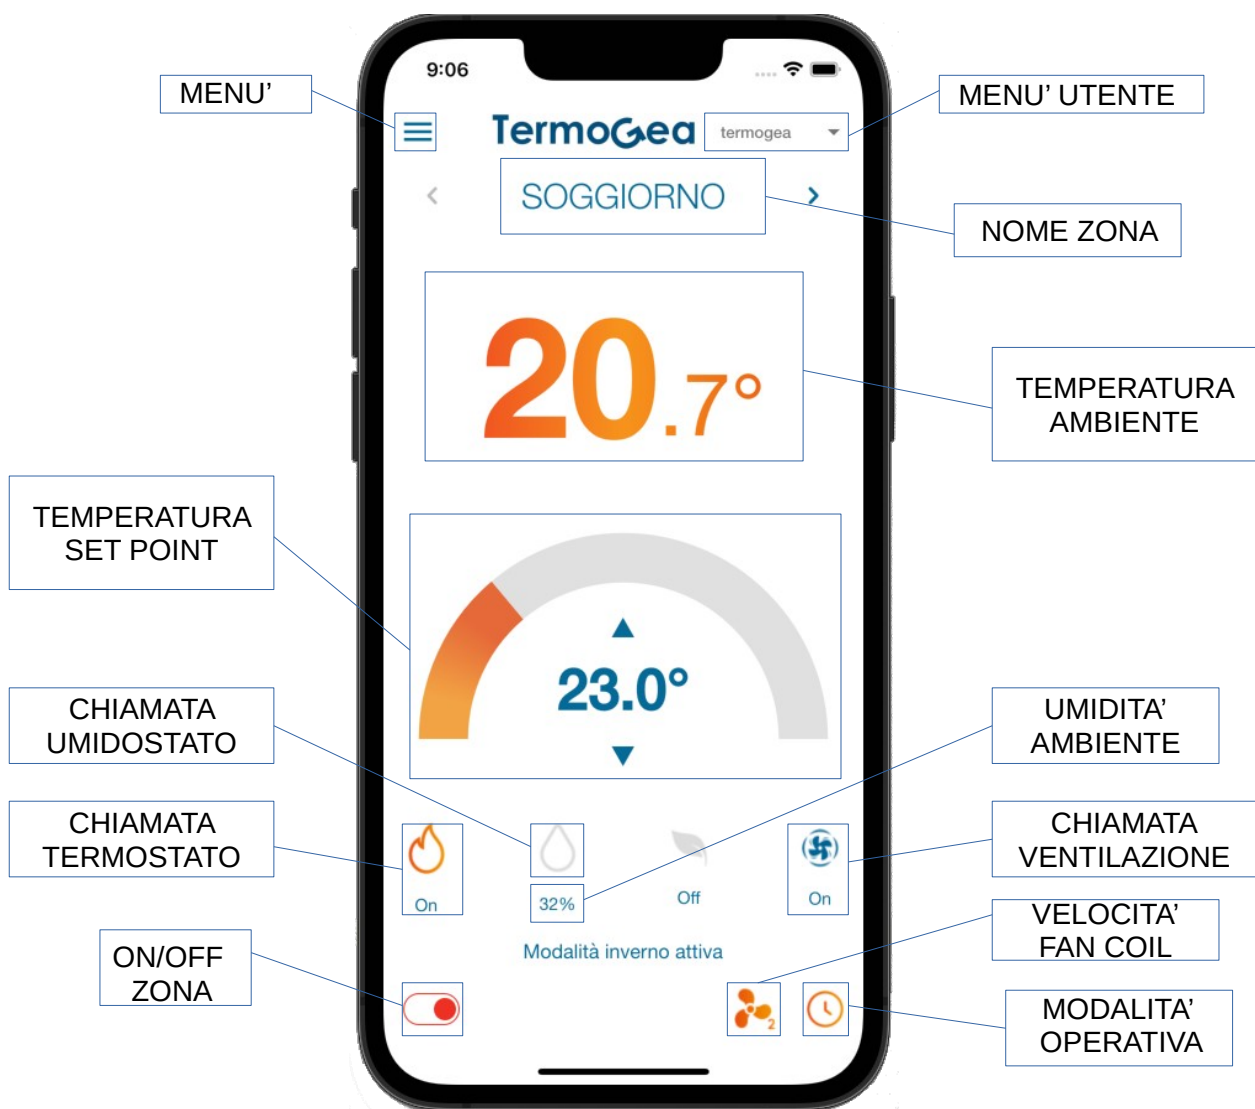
9:06

MENU'

TermoGea

termogea

MENU' UTENTE

SOGGIORNO

NOME ZONA

20.7°

TEMPERATURA AMBIENTE

TEMPERATURA SET POINT

23.0°

CHIAMATA UMIDOSTATO

UMIDITA' AMBIENTE

CHIAMATA TERMOSTATO

CHIAMATA VENTILAZIONE

On

32%

Off

On

VELOCITA' FAN COIL

Modalità inverno attiva

ON/OFF ZONA

2

MODALITA' OPERATIVA